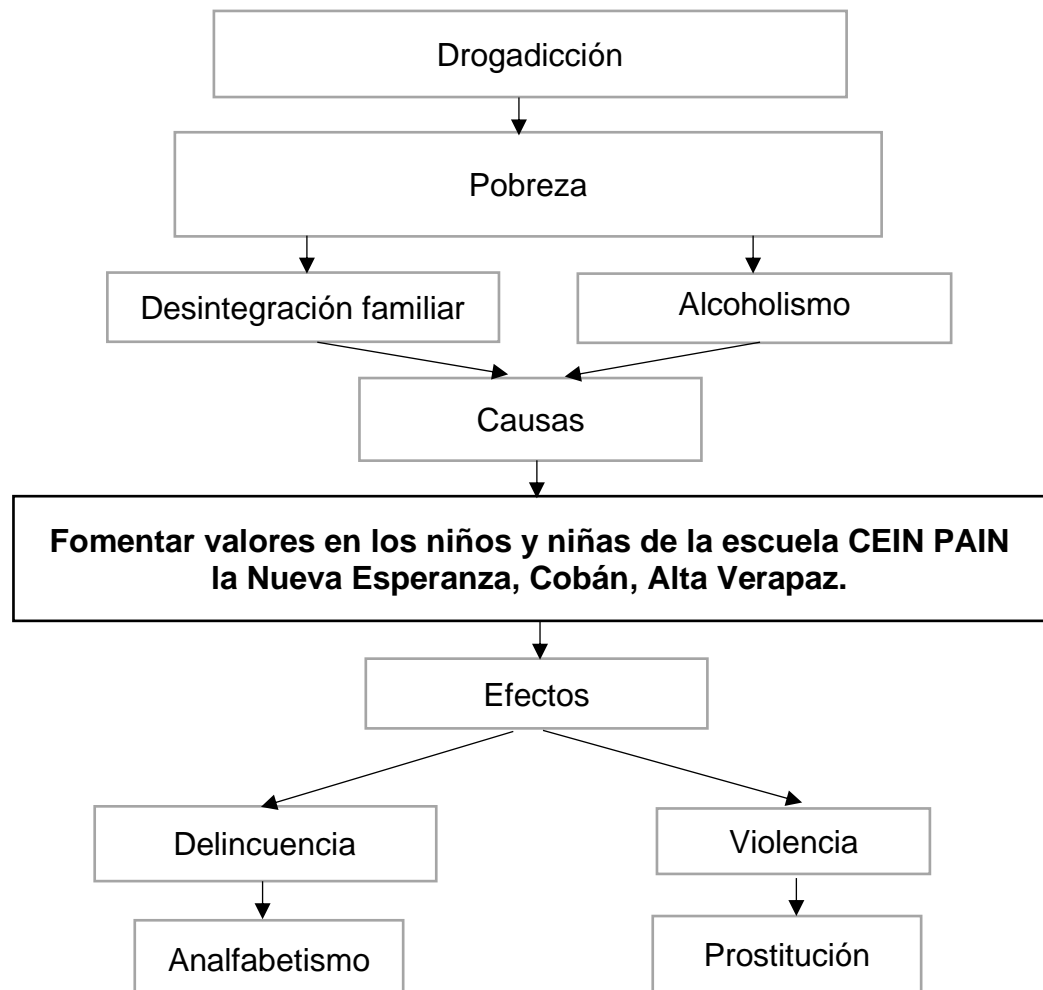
Drogadicción

Pobreza

Desintegración familiar

Alcoholismo

Causas

**Fomentar valores en los niños y niñas de la escuela CEIN PAIN la Nueva Esperanza, Cobán, Alta Verapaz.**

Efectos

Delincuencia

Violencia

Analfabetismo

Prostitución